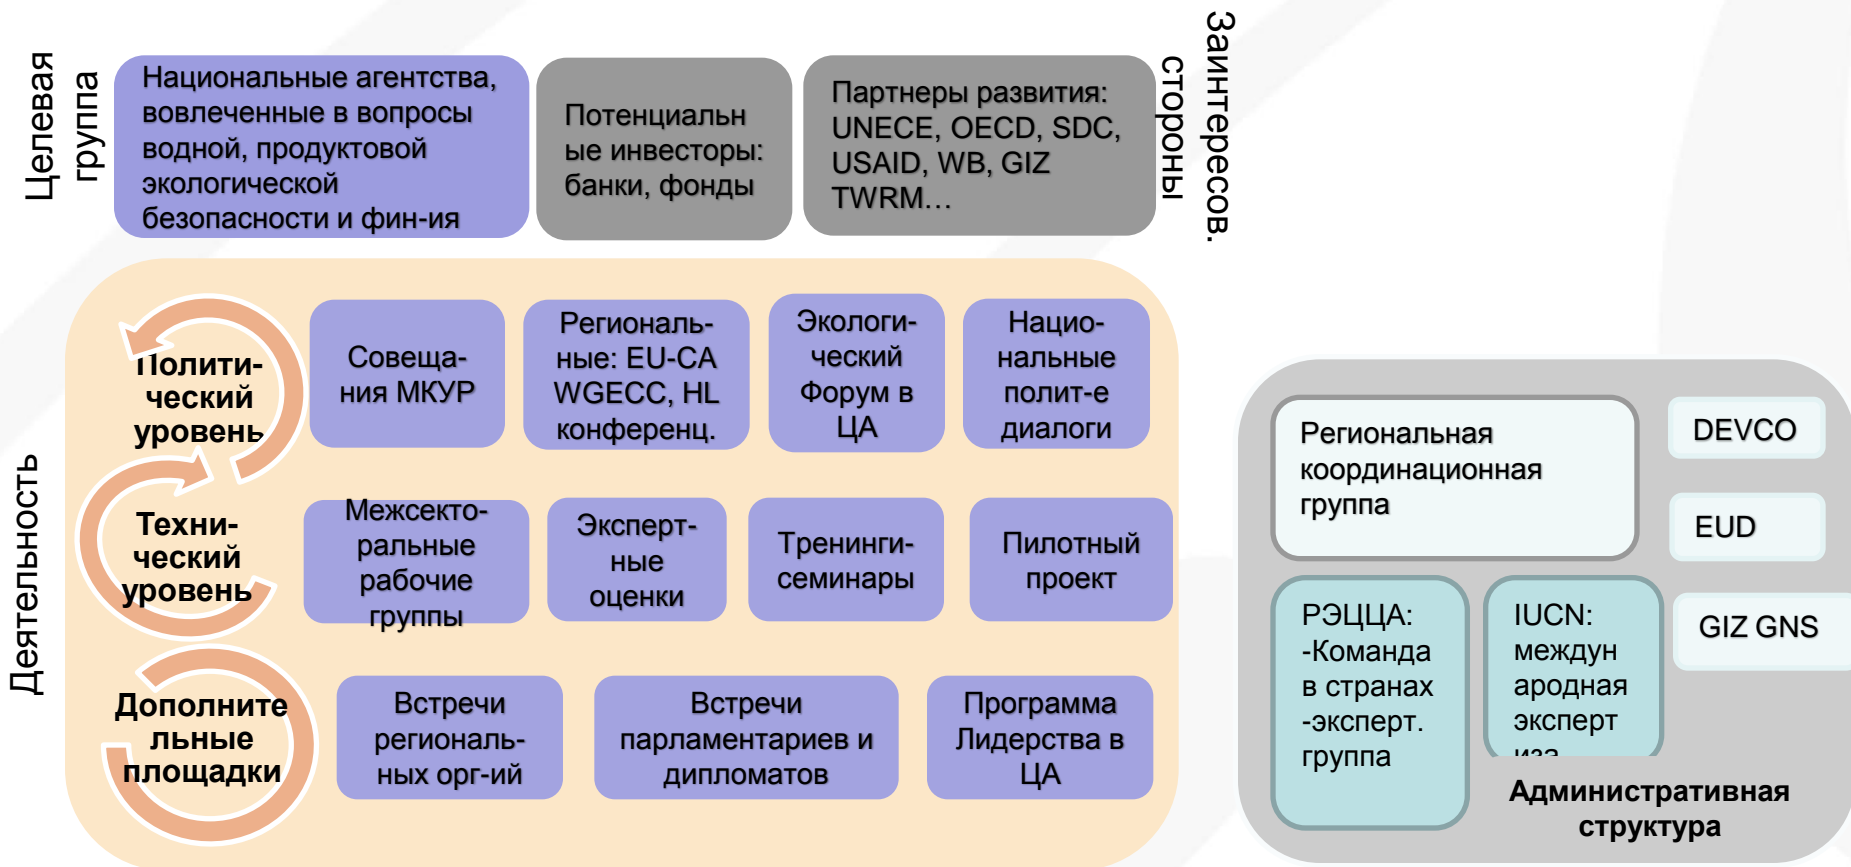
Целевая группа

Национальные агентства, вовлеченные в вопросы водной, продуктовой экологической безопасности и фин-ия

Потенциальные инвесторы: банки, фонды

Партнеры развития: UNECE, OECD, SDC, USAID, WB, GIZ TWRM…

Заинтересов. стороны

Деятельность

Полити-ческий уровень

Совеща-ния МКУР

Региональ-ные: EU-CA WGECC, HL конференц.

Экологи-ческий Форум в ЦА

Нацио-нальные полит-е диалоги

Техни-ческий уровень

Межсекто-ральные рабочие группы

Эксперт-ные оценки

Тренинги-семинары

Пилотный проект

Дополнительные площадки

Встречи региональ-ных орг-ий

Встречи парламентариев и дипломатов

Программа Лидерства в ЦА

Региональная координационная группа

DEVCO

EUD

GIZ GNS

РЭЦЦА: -Команда в странах -эксперт. группа

IUCN: международная эксперт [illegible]

Административная структура